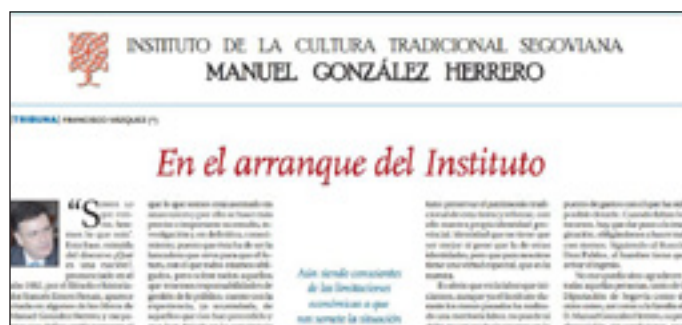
INSTITUTO DE LA CULTURA TRADICIONAL SEGOVIANA
MANUEL GONZÁLEZ HERRERO

TRIBUNA | FRANCISCO VÁZQUEZ (*)

En el arranque del Instituto

"S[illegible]

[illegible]

Aún siendo conscientes de las limitaciones económicas a que nos somete la situación

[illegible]